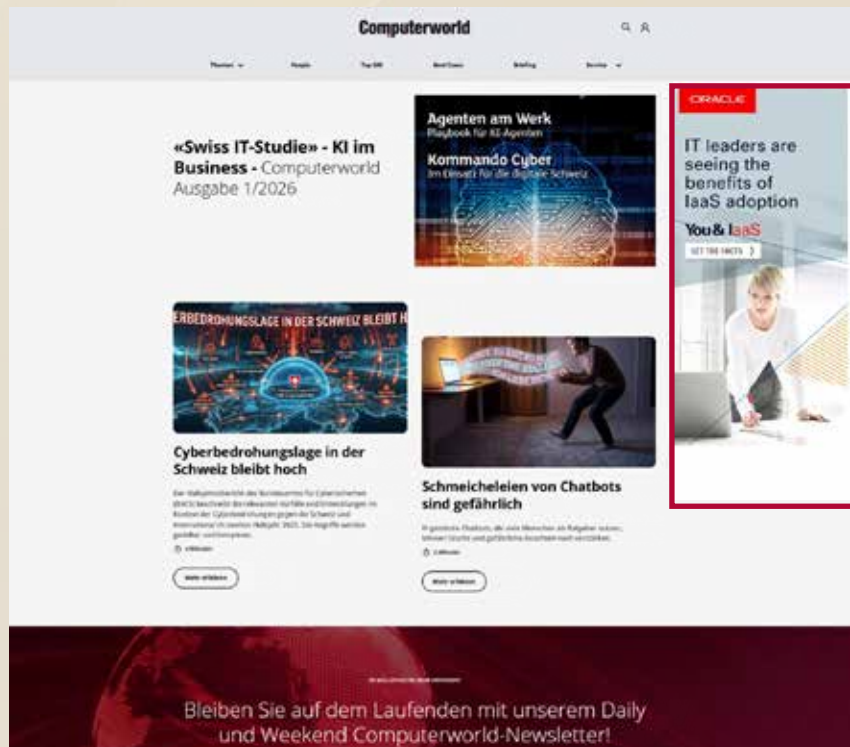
Computerworld

Themen People Top 500 Best Cases Briefing Service

«Swiss IT-Studie» - KI im Business - Computerworld Ausgabe 1/2026

Agenten am Werk
Playbook für KI-Agenten

Kommando Cyber
Im Einsatz für die digitale Schweiz

ORACLE

IT leaders are seeing the benefits of IaaS adoption

You& IaaS

GET THE FACTS

ERBEDROHUNGSLAGE IN DER SCHWEIZ BLEIBT H

Cyberbedrohungslage in der Schweiz bleibt hoch

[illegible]

Mehr erfahren

Schmeicheleien von Chatbots sind gefährlich

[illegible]

Mehr erfahren

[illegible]

Bleiben Sie auf dem Laufenden mit unserem Daily und Weekend Computerworld-Newsletter!